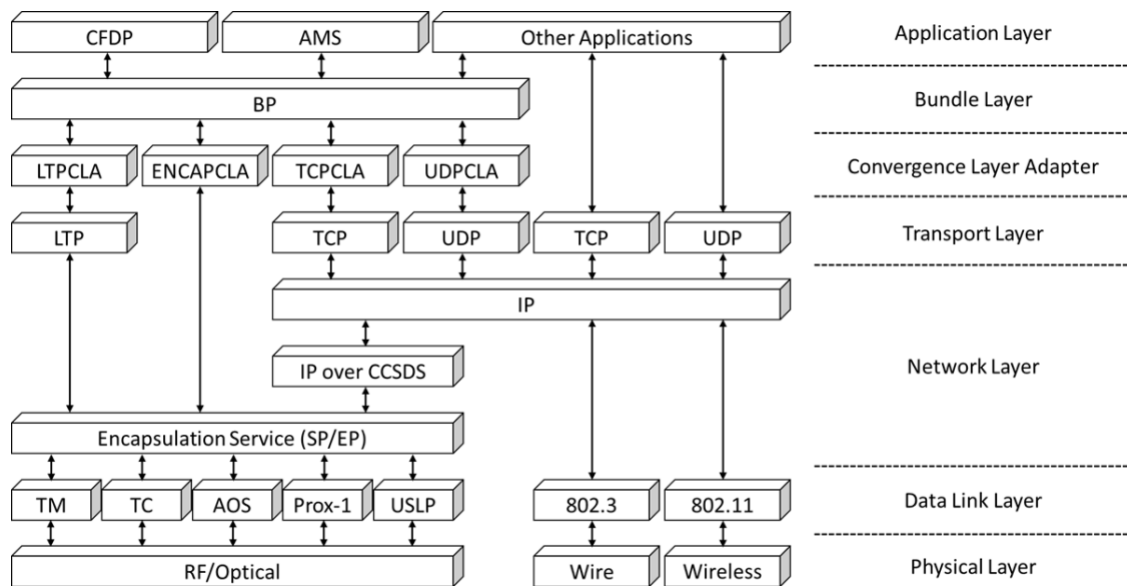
CFDP
AMS
Other Applications
Application Layer

BP
Bundle Layer

LTPCLA
ENCAPCLA
TCPCLA
UDPCLA
Convergence Layer Adapter

LTP
TCP
UDP
TCP
UDP
Transport Layer

IP

IP over CCSDS
Network Layer

Encapsulation Service (SP/EP)

TM
TC
AOS
Prox-1
USLP
802.3
802.11
Data Link Layer

RF/Optical
Wire
Wireless
Physical Layer